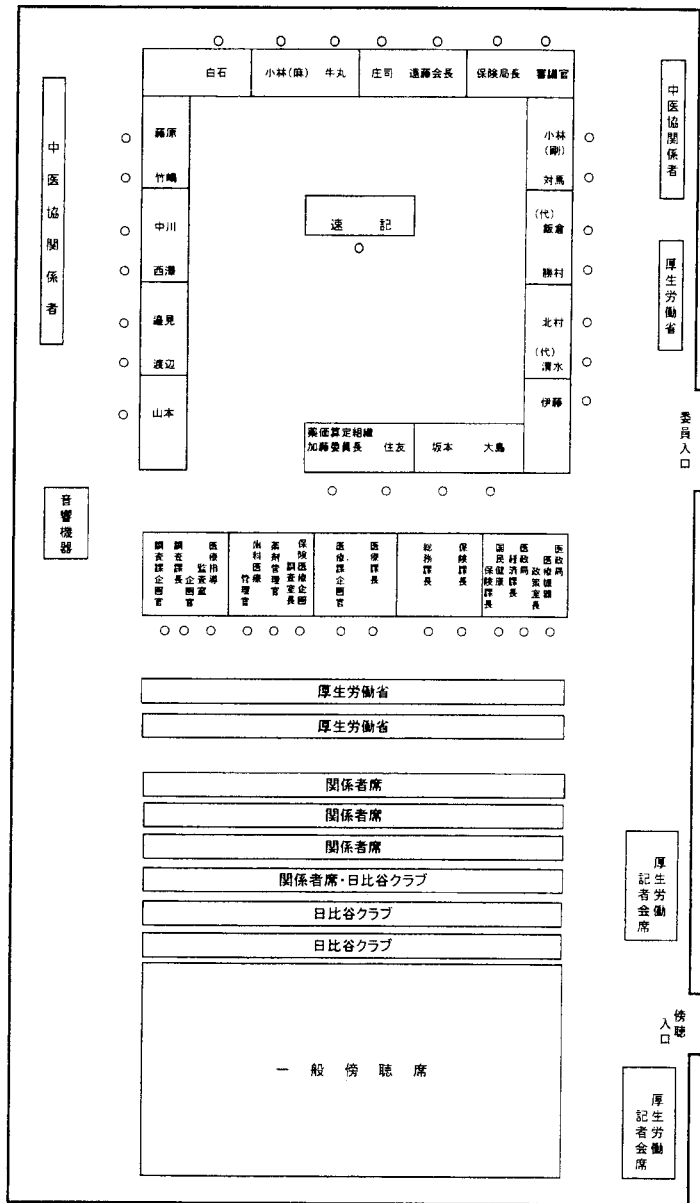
白石　小林(麻)　牛丸　庄司　遠藤会長　保険局長　審議官

中医協関係者

中医協関係者

藤原
竹嶋
中川
西澤
邉見
渡辺
山本

速記

小林(剛)
対馬
(代)飯倉
勝村
北村
(代)清水
伊藤

厚生労働省

委員入口

薬価算定組織加藤委員長　住友　坂本　大島

音響機器

調査課企画官　調査課長　医療指導監査室企画官
歯科医療管理官　薬剤管理官　保険医療企画調査室長
医療課企画官　医療課長
総務課長　保険課長
国民健康保険課長　医政局経済課長　医政局政策医療室長

厚生労働省
厚生労働省
関係者席
関係者席
関係者席
関係者席・日比谷クラブ
日比谷クラブ
日比谷クラブ

厚生労働記者会席

傍聴入口

一般傍聴席

厚生労働記者会席